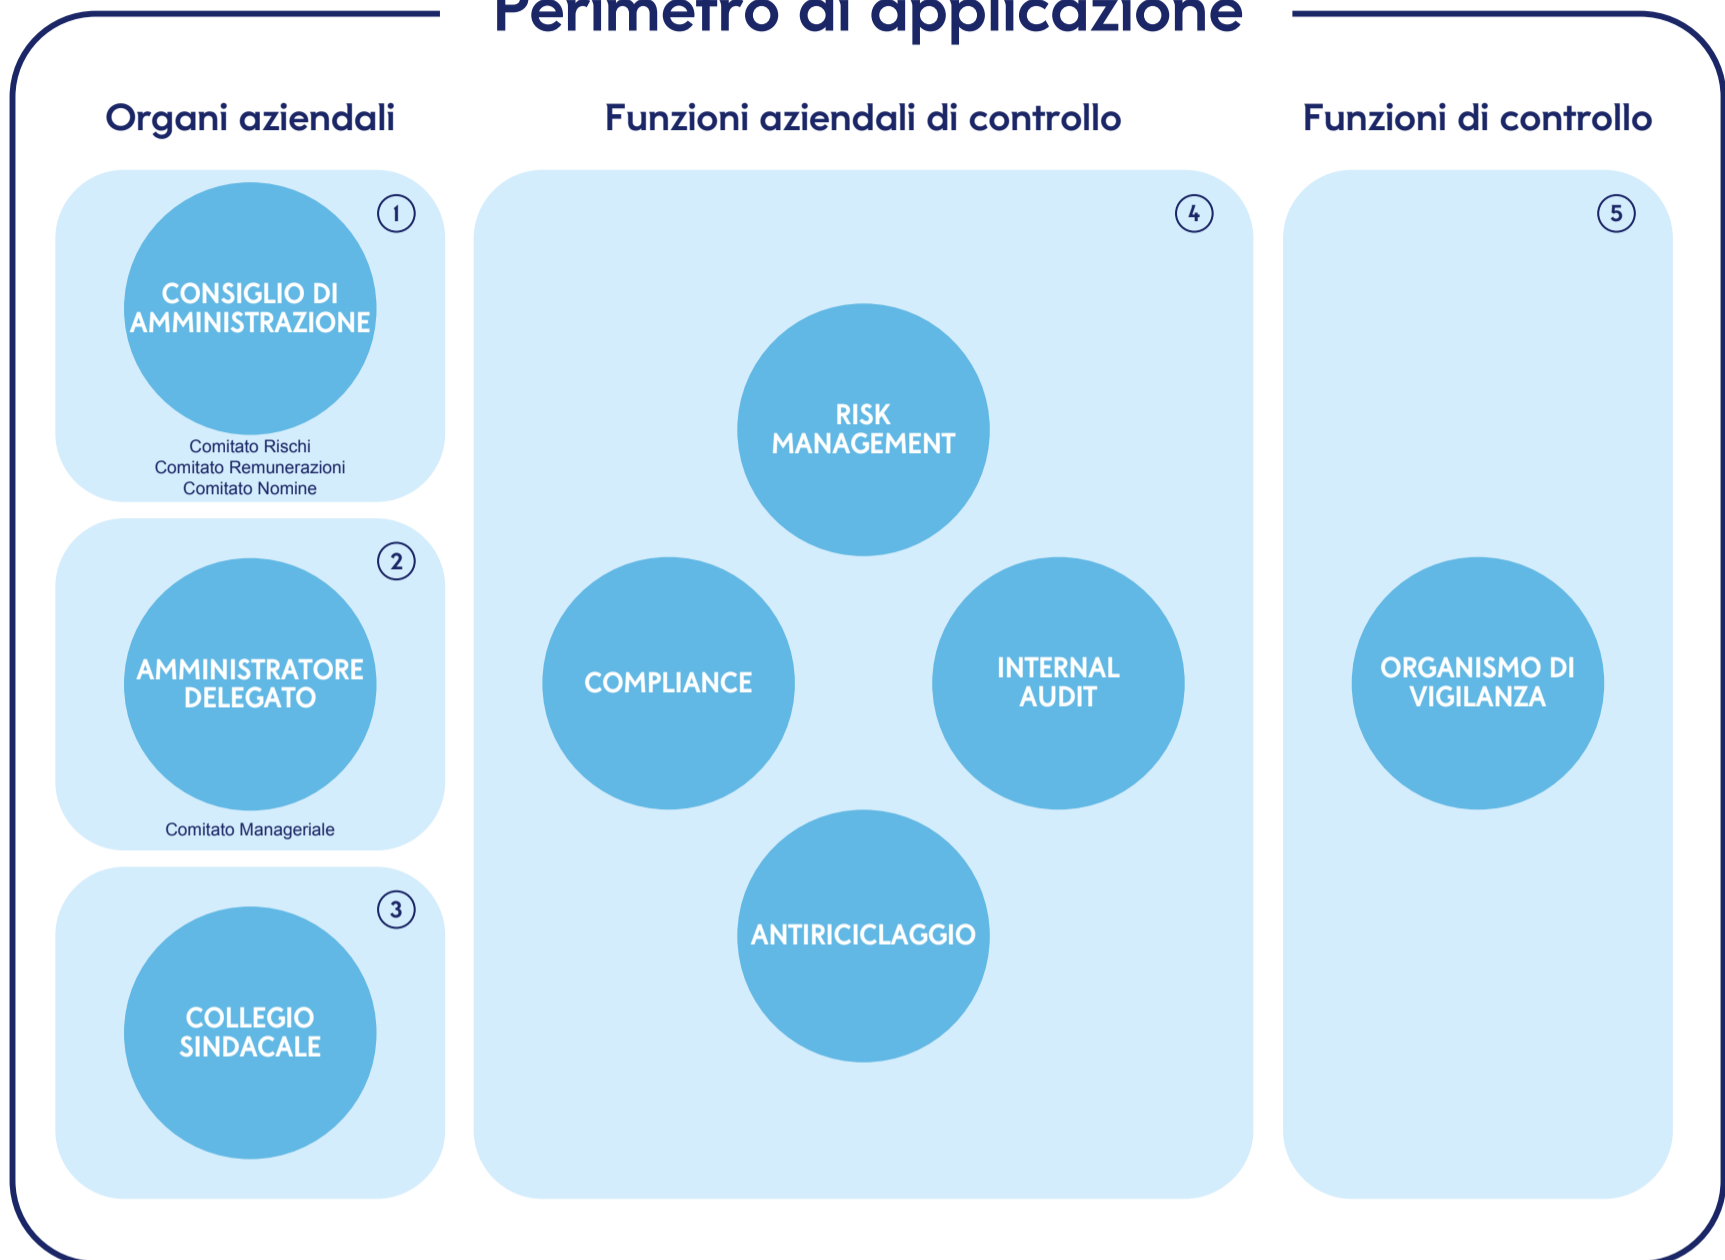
Perimetro di applicazione

Organi aziendali

1

CONSIGLIO DI AMMINISTRAZIONE

Comitato Rischi
Comitato Remunerazioni
Comitato Nomine

2

AMMINISTRATORE DELEGATO

Comitato Manageriale

3

COLLEGIO SINDACALE

Funzioni aziendali di controllo

4

RISK MANAGEMENT

COMPLIANCE

INTERNAL AUDIT

ANTIRICICLAGGIO

Funzioni di controllo

5

ORGANISMO DI VIGILANZA